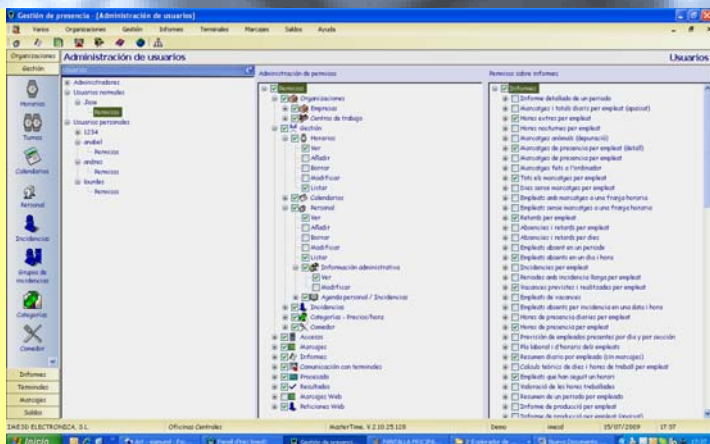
Gestión de presencia - [Administración de usuarios]

Varios Organizaciones Gestión Informes Terminales Marcajes Saldos Ayuda

Organizaciones
Gestión
Horarios
Turnos
Calendarios
Personal
Incidencias
Grupos de incidencias
Categorías
Comedor
Informes
Terminales
Marcajes
Saldos

Administración de usuarios
Usuarios

Usuarios
Administradores
Usuarios normales
Josa
Permisos
Usuarios personales
1234
anabel
Permisos
andreu
Permisos
lourdes
Permisos

Administración de permisos
Permisos
Organizaciones
Empresas
Centros de trabajo
Gestión
Horarios
Ver
Añadir
Borrar
Modificar
Listar
Calendarios
Personal
Ver
Añadir
Borrar
Modificar
Listar
Información administrativa
Ver
Modificar
Agenda personal / Incidencias
Incidencias
Categorías - Precios/hora
Comedor
Accesos
Marcajes
Informes
Comunicación con terminales
Procesado
Resultados
Marcajes Web
Relaciones Web

Permisos sobre informes
Informes
Informe detallado de un periodo
Marcatges i totals diaris per empleat (apaisat)
Hores extres per empleat
Hores nocturnes per empleat
Marcatges anòmals (depuració)
Marcatges de presencia per empleat (detall)
Marcatges de presencia per empleat
Marcatges fets a l'ordinador
Tots els marcatges per empleat
Dies sense marcatges per empleat
Empleats amb marcatges a una franja horaria
Empleats sense marcatges a una franja horaria
Retards per empleat
Absencies i retards per empleat
Absencies i retards per dies
Empleats absent en un periode
Empleats absents en un dia i hora
Incidencies per empleat
Periodes amb incidencia llarga per empleat
Vacances previstes i realitzades per empleat
Empleats de vacances
Empleats absents per incidencia en una data i hora
Hores de presencia diaries per empleat
Hores de presencia per empleat
Previsión de empleados presentes por día y por sección
Pla laboral i d'horaris dels empleats
Resumen diario por empleado (Sin marcajes)
Calcula teòric de dies i hores de treball per empleat
Empleats que han seguit un horari
Valoració de les hores treballades
Resumen de un periodo por empleado
Informe de producció per empleat
Informe de producció per empleat (apaisat)

IMESD ELECTRONICA, S.L. Oficinas Centrales MasterTime. V.2.10.25.120 Demo imesd 15/07/2009 17:37
Inicio